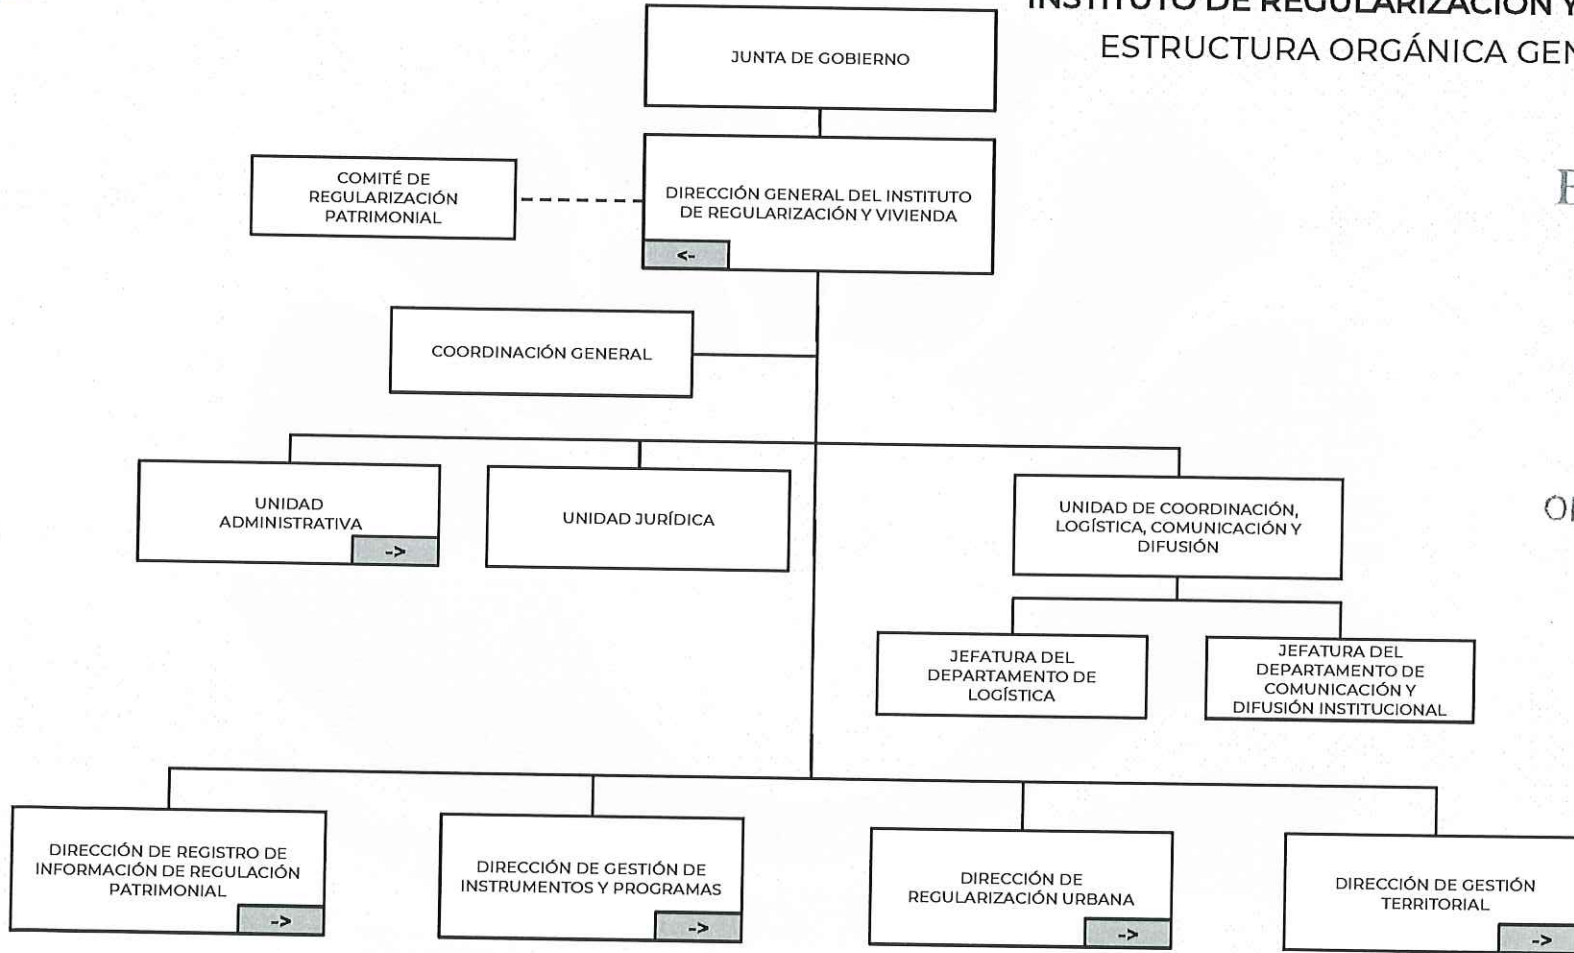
INSTITUTO DE REGULARIZACIÓN Y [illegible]
ESTRUCTURA ORGÁNICA GEN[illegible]

JUNTA DE GOBIERNO

COMITÉ DE REGULARIZACIÓN PATRIMONIAL

DIRECCIÓN GENERAL DEL INSTITUTO DE REGULARIZACIÓN Y VIVIENDA
<-

COORDINACIÓN GENERAL

UNIDAD ADMINISTRATIVA
->

UNIDAD JURÍDICA

UNIDAD DE COORDINACIÓN, LOGÍSTICA, COMUNICACIÓN Y DIFUSIÓN

JEFATURA DEL DEPARTAMENTO DE LOGÍSTICA

JEFATURA DEL DEPARTAMENTO DE COMUNICACIÓN Y DIFUSIÓN INSTITUCIONAL

DIRECCIÓN DE REGISTRO DE INFORMACIÓN DE REGULACIÓN PATRIMONIAL
->

DIRECCIÓN DE GESTIÓN DE INSTRUMENTOS Y PROGRAMAS
->

DIRECCIÓN DE REGULARIZACIÓN URBANA
->

DIRECCIÓN DE GESTIÓN TERRITORIAL
->

F

O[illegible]